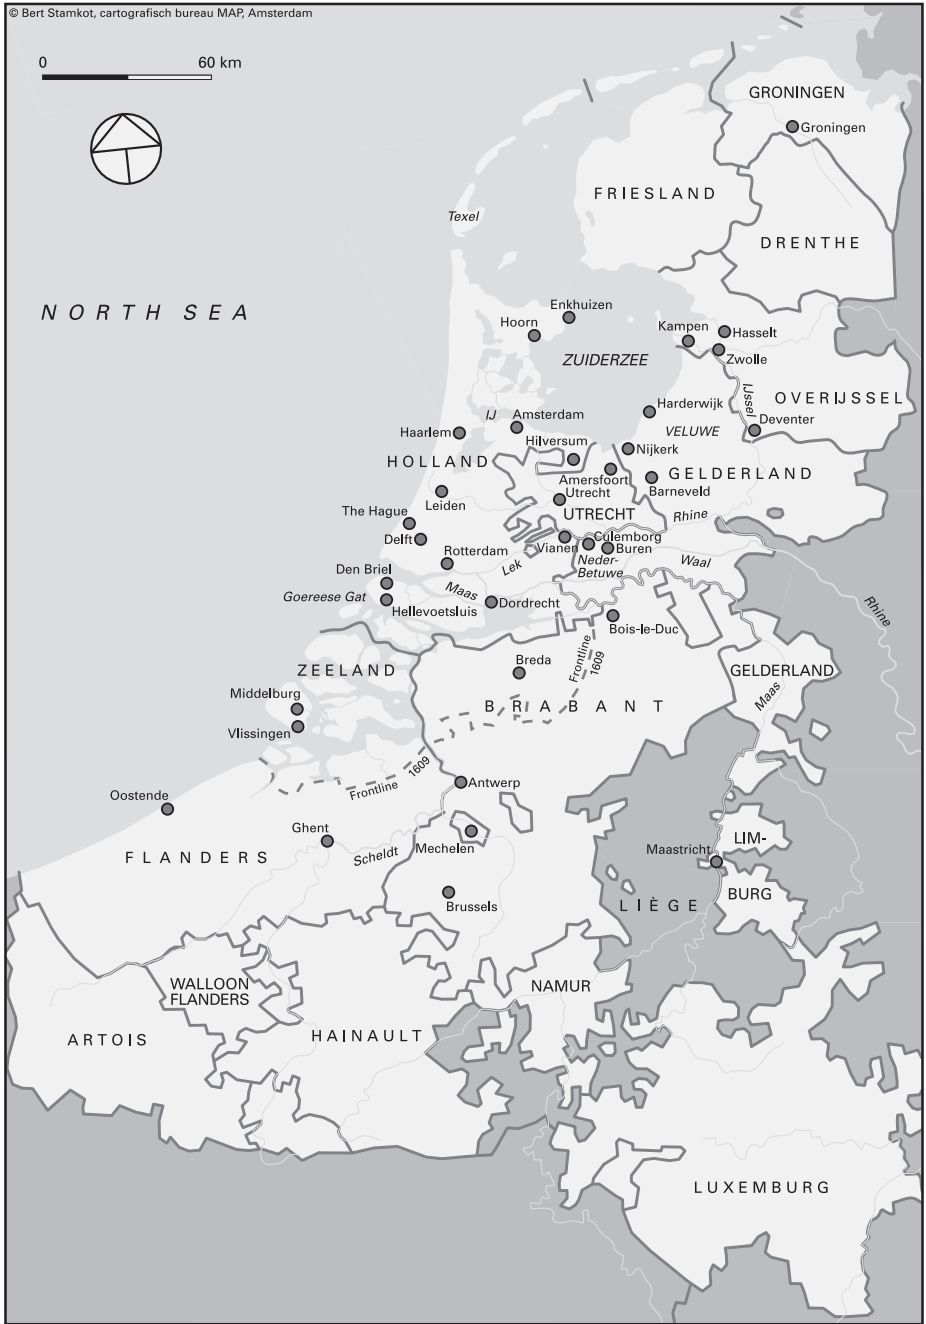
© Bert Stamkot, cartografisch bureau MAP, Amsterdam

0
60 km

GRONINGEN
Groningen
FRIESLAND
Texel
DRENTHE
NORTH SEA
Enkhuizen
Hoorn
Kampen
Hasselt
Zwolle
ZUIDERZEE
IJssel
OVERIJSSEL
Harderwijk
Deventer
IJ
Amsterdam
Haarlem
Hilversum
VELUWE
Nijkerk
HOLLAND
Amersfoort
GELDERLAND
Barneveld
Leiden
Utrecht
The Hague
UTRECHT
Rhine
Delft
Culemborg
Rotterdam
Vianen
Buren
Lek
Neder-Betuwe
Waal
Den Briel
Maas
Goereese Gat
Hellevoetsluis
Dordrecht
Rhine
Bois-le-Duc
ZEELAND
Breda
Frontline 1609
GELDERLAND
Middelburg
BRABANT
Maas
Vlissingen
Frontline 1609
Antwerp
Oostende
Ghent
Mechelen
Maastricht
LIM-
FLANDERS
Scheldt
BURG
Brussels
LIÈGE
WALLOON FLANDERS
NAMUR
ARTOIS
HAINAULT
LUXEMBURG